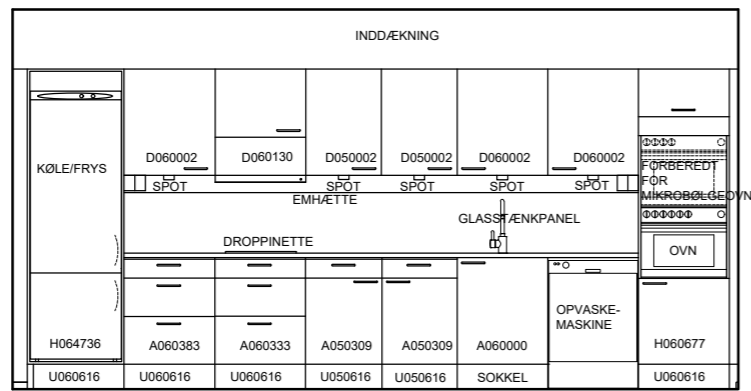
INDDÆKNING

KØLE/FRYS

D060002

D060130

D050002

D050002

D060002

D060002

FORBEREDT FOR MIKROBØLGEOVN

SPOT

SPOT

SPOT

SPOT

SPOT

EMHÆTTE

GLASSTÆNKPANEL

DROPPINETTE

OVN

OPVASKE-MASKINE

H064736

A060383

A060333

A050309

A050309

A060000

H060677

U060616

U060616

U060616

U050616

U050616

SOKKEL

U060616